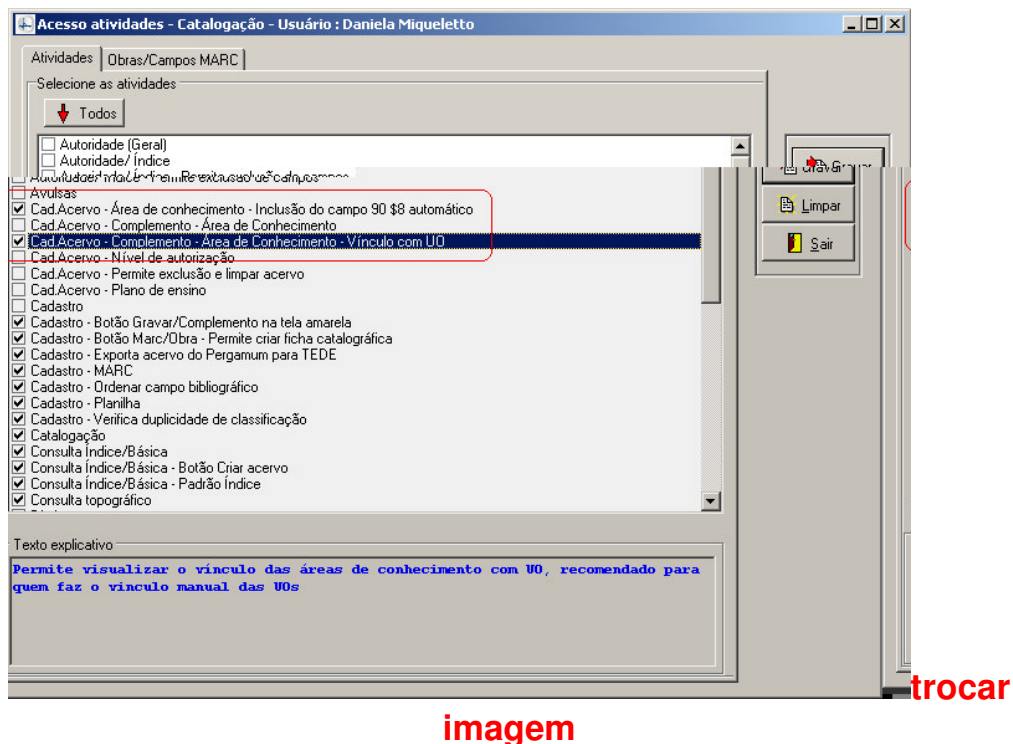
Acesso atividades - Catalogação - Usuário : Daniela Miqueletto

Atividades | Obras/Campos MARC

Selecione as atividades

Todos

Autoridade (Geral)
Autoridade/ Índice
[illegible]
Avulsas
Cad.Acervo - Área de conhecimento - Inclusão do campo 90 $8 automático
Cad.Acervo - Complemento - Área de Conhecimento
Cad.Acervo - Complemento - Área de Conhecimento - Vínculo com UO
Cad.Acervo - Nível de autorização
Cad.Acervo - Permite exclusão e limpar acervo
Cad.Acervo - Plano de ensino
Cadastro
Cadastro - Botão Gravar/Complemento na tela amarela
Cadastro - Botão Marc/Obra - Permite criar ficha catalográfica
Cadastro - Exporta acervo do Pergamum para TEDE
Cadastro - MARC
Cadastro - Ordenar campo bibliográfico
Cadastro - Planilha
Cadastro - Verifica duplicidade de classificação
Catalogação
Consulta Índice/Básica
Consulta Índice/Básica - Botão Criar acervo
Consulta Índice/Básica - Padrão Índice
Consulta topográfico

Gravar
Limpar
Sair

Texto explicativo
Permite visualizar o vínculo das áreas de conhecimento com UO, recomendado para quem faz o vínculo manual das UOs

trocar imagem